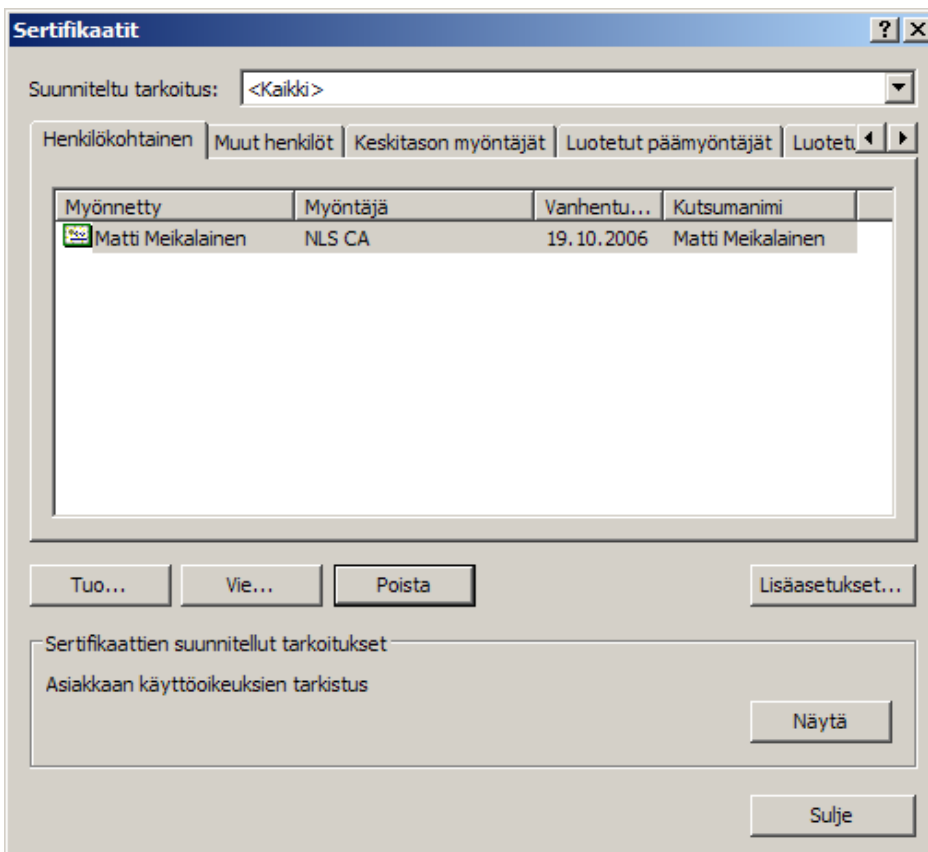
Sertifikaatit

?

Suunniteltu tarkoitus: <Kaikki>

Henkilökohtainen | Muut henkilöt | Keskitason myöntäjät | Luotetut päämyöntäjät | Luotet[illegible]

| Myönnetty | Myöntäjä | Vanhentu... | Kutsumanimi |
|---|---|---|---|
| Matti Meikalainen | NLS CA | 19.10.2006 | Matti Meikalainen |

Tuo... Vie... Poista Lisäasetukset...

Sertifikaattien suunnitellut tarkoitukset

Asiakkaan käyttöoikeuksien tarkistus

Näytä

Sulje